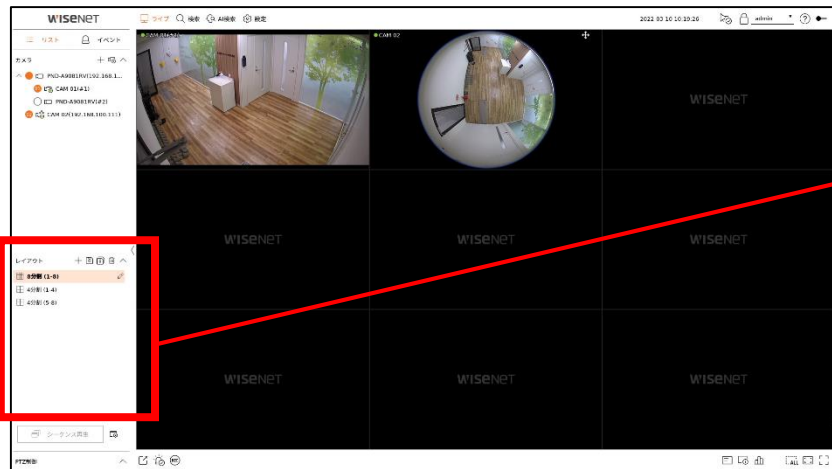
WISENET

ライブ 検索 AI検索 設定

2022 03 10 10:19:26 admin

リスト イベント

カメラ

PNO-A9081RV(192.168.1...

CAM 01(#1)

PNO-A9081RV(#2)

CAM 02(192.168.100.111)

CAM 01(#1)

CAM 02

WISENET

WISENET

WISENET

WISENET

WISENET

WISENET

WISENET

レイアウト

9分割 (1-9)

4分割 (1-4)

4分割 (5-8)

シーケンス再生

PTZ制御